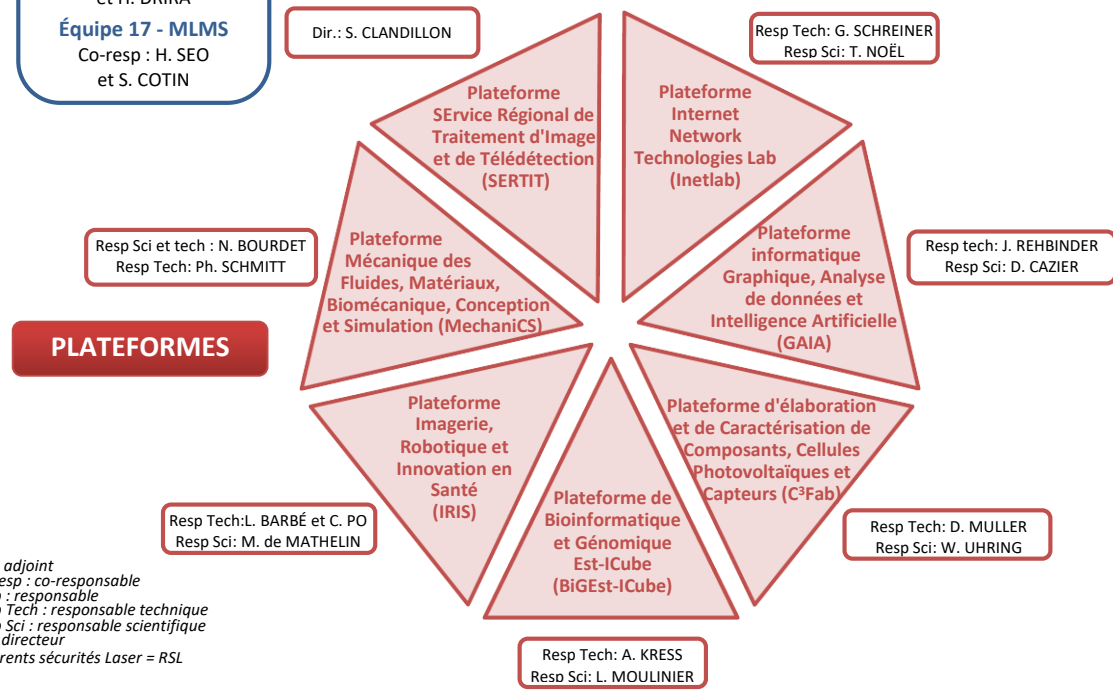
et H. DRIRA
Équipe 17 - MLMS
Co-resp : H. SEO
et S. COTIN

Dir.: S. CLANDILLON

Plateforme SErvice Régional de Traitement d'Image et de Télédétection (SERTIT)

Resp Tech: G. SCHREINER
Resp Sci: T. NOËL

Plateforme Internet Network Technologies Lab (Inetlab)

Resp Sci et tech : N. BOURDET
Resp Tech: Ph. SCHMITT

Plateforme Mécanique des Fluides, Matériaux, Biomécanique, Conception et Simulation (MechaniCS)

Plateforme informatique Graphique, Analyse de données et Intelligence Artificielle (GAIA)

Resp tech: J. REHBINDER
Resp Sci: D. CAZIER

PLATEFORMES

Plateforme Imagerie, Robotique et Innovation en Santé (IRIS)

Plateforme d'élaboration et de Caractérisation de Composants, Cellules Photovoltaïques et Capteurs (C³Fab)

Plateforme de Bioinformatique et Génomique Est-ICube (BiGEst-ICube)

Resp Tech:L. BARBÉ et C. PO
Resp Sci: M. de MATHELIN

Resp Tech: D. MULLER
Resp Sci: W. UHRING

adjoint
esp : co-responsable
: responsable
Tech : responsable technique
Sci : responsable scientifique
directeur
rents sécurités Laser = RSL

Resp Tech: A. KRESS
Resp Sci: L. MOULINIER